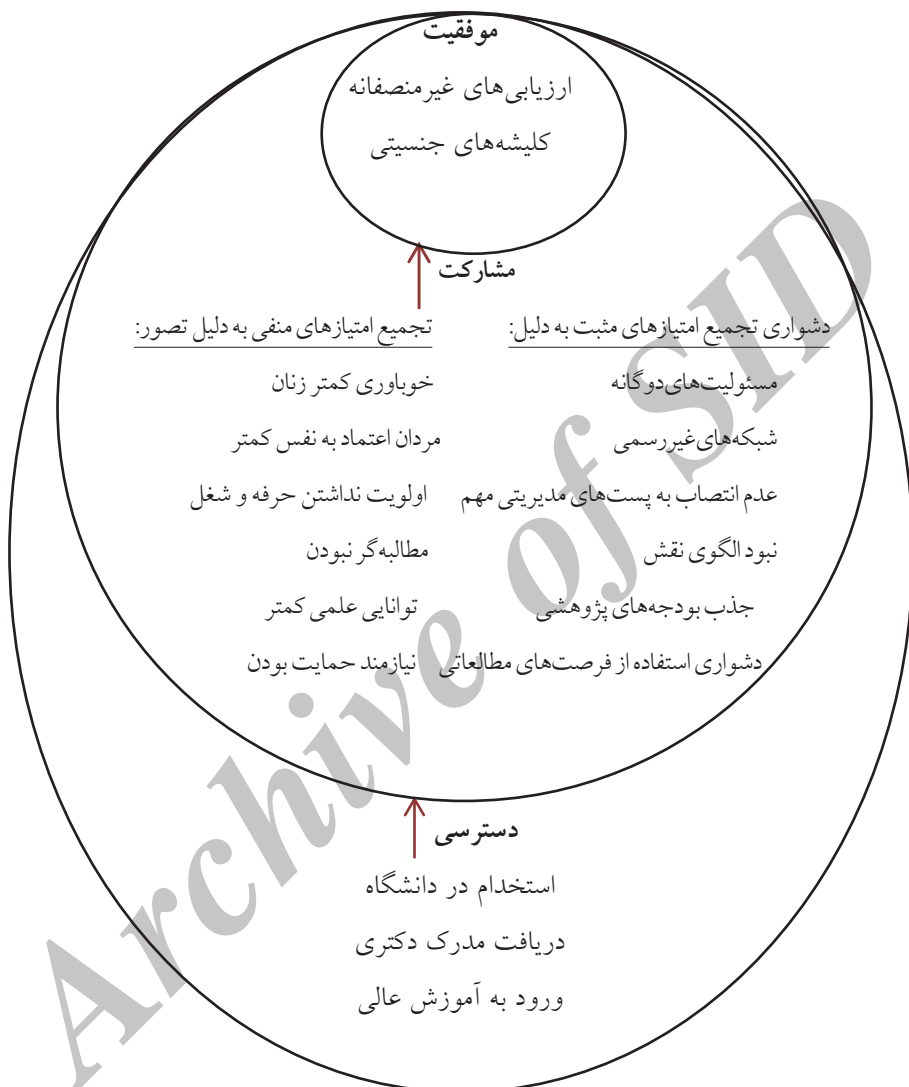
موفقیت
ارزیابی‌های غیرمنصفانه
کلیشه‌های جنسیتی

مشارکت

دشواری تجمیع امتیازهای مثبت به دلیل:
مسئولیت‌های دوگانه
شبکه‌های غیررسمی
عدم انتصاب به پست‌های مدیریتی مهم
نبود الگوی نقش
جذب بودجه‌های پژوهشی
دشواری استفاده از فرصت‌های مطالعاتی

تجمیع امتیازهای منفی به دلیل تصور:
خوباوری کمتر زنان
مردان اعتماد به نفس کمتر
اولویت نداشتن حرفه و شغل
مطالبه‌گر نبودن
توانایی علمی کمتر
نیازمند حمایت بودن

دسترسی
استخدام در دانشگاه
دریافت مدرک دکتری
ورود به آموزش عالی

Archive of SID